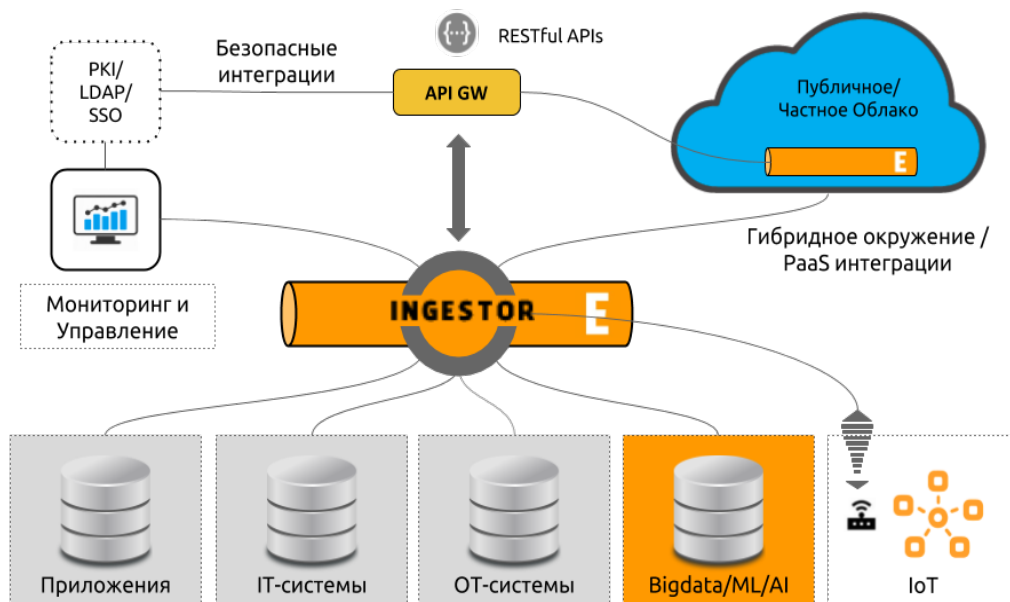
RESTful APIs

PKI/
LDAP/
SSO

Безопасные интеграции

API GW

Публичное/
Частное Облако

E

Гибридное окружение /
PaaS интеграции

Мониторинг и Управление

INGESTOR

E

Приложения

IT-системы

OT-системы

Bigdata/ML/AI

IoT